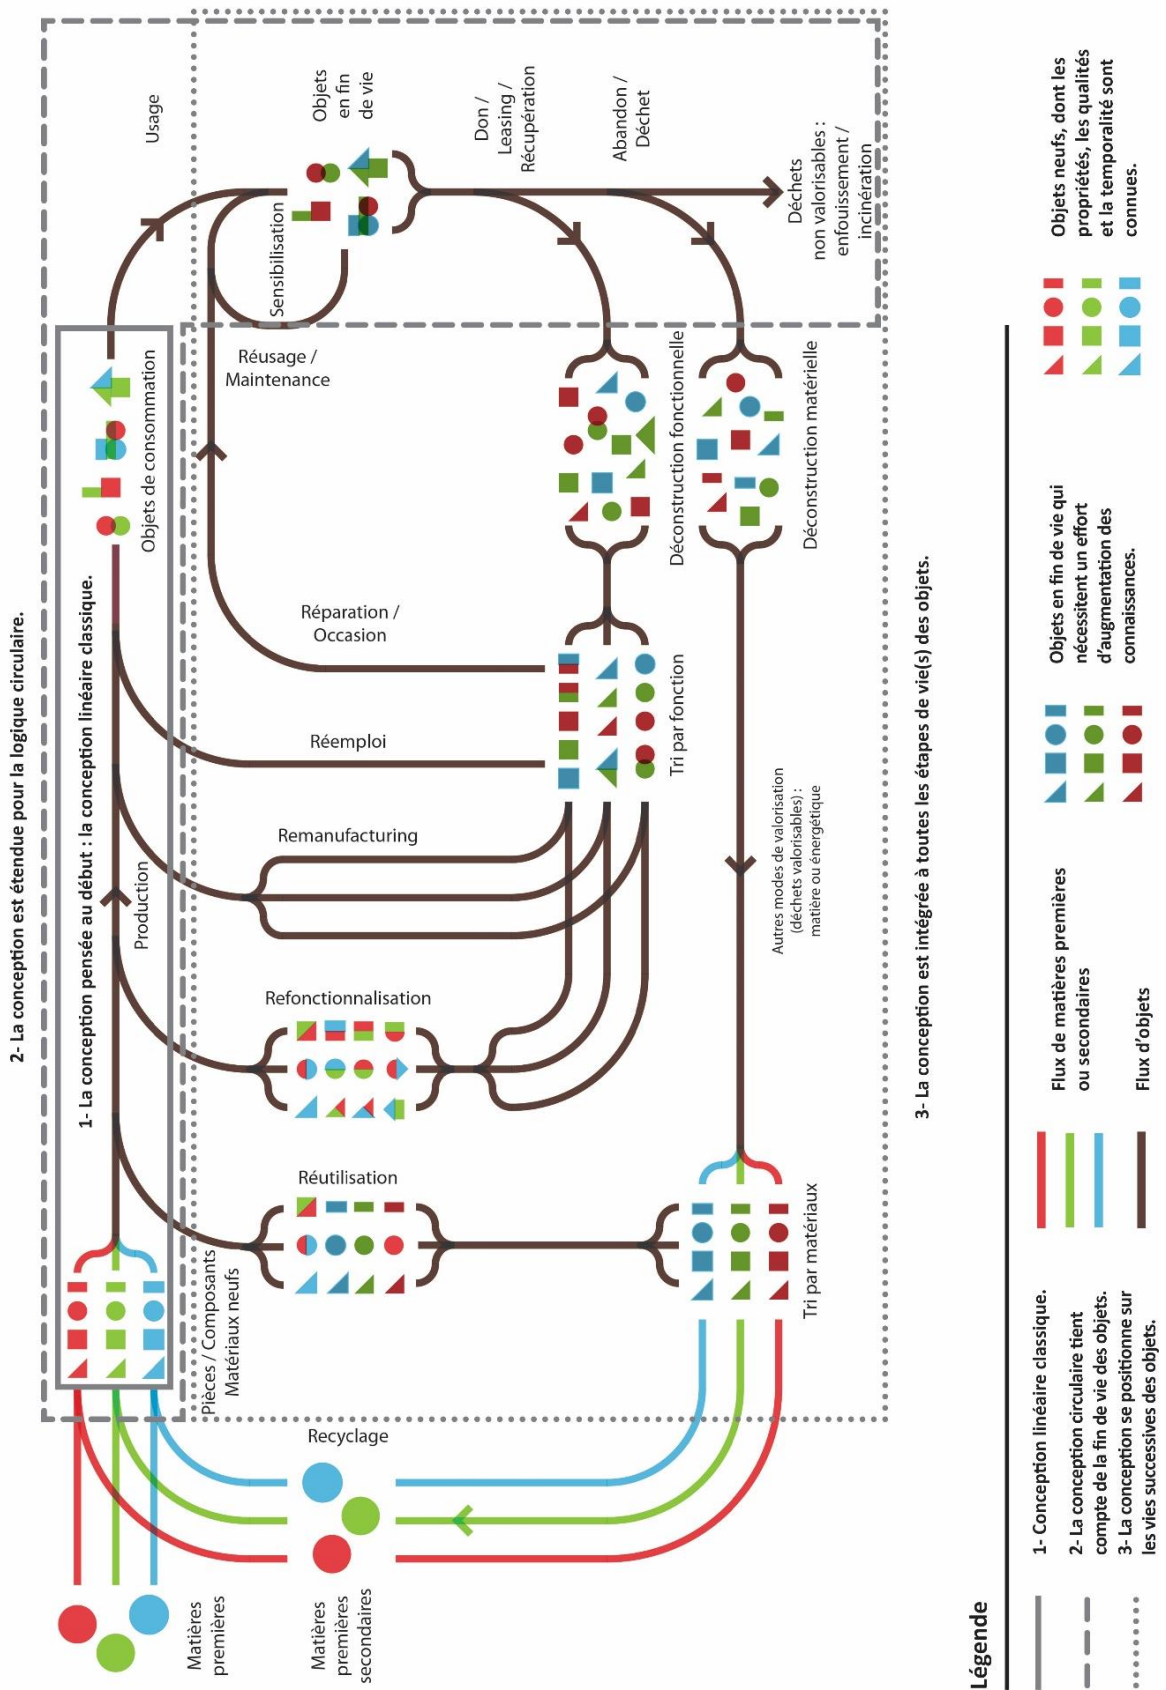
2- La conception est étendue pour la logique circulaire.

1- La conception pensée au début : la conception linéaire classique.

3- La conception est intégrée à toutes les étapes de vie(s) des objets.

Usage

Objets en fin de vie

Don / Leasing / Récupération

Abandon / Déchet

Déchets non valorisables : enfouissement / incinération

Sensibilisation

Objets de consommation

Réusage / Maintenance

Déconstruction fonctionnelle

Déconstruction matérielle

Réparation / Occasion

Tri par fonction

Réemploi

Remanufacturing

Production

Autres modes de valorisation (déchets valorisables) : matière ou énergétique

Refonctionnalisation

Réutilisation

Tri par matériaux

Pièces / Composants Matériaux neufs

Recyclage

Matières premières

Matières premières secondaires

Légende

1- Conception linéaire classique.

2- La conception circulaire tient compte de la fin de vie des objets.

3- La conception se positionne sur les vies successives des objets.

Flux de matières premières ou secondaires

Flux d'objets

Objets en fin de vie qui nécessitent un effort d'augmentation des connaissances.

Objets neufs, dont les propriétés, les qualités et la temporalité sont connues.